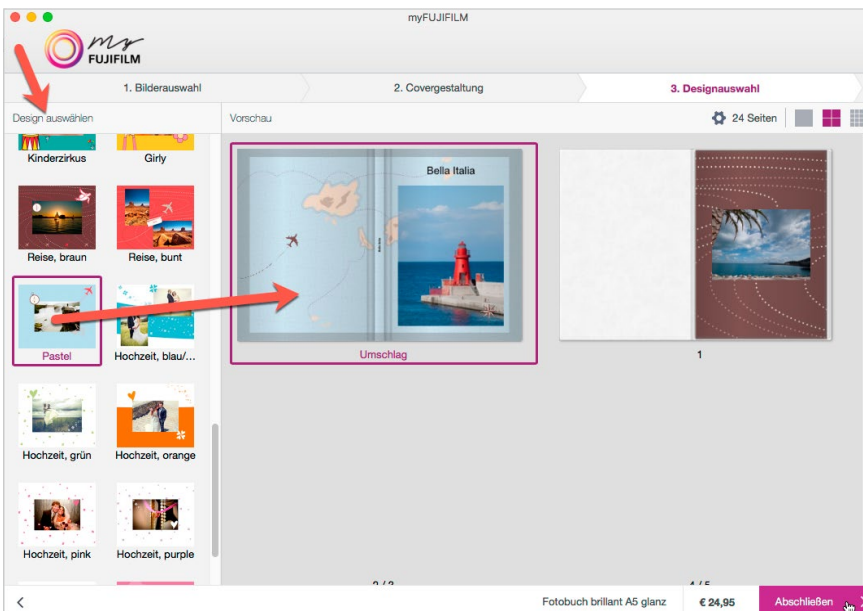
myFUJIFILM

my FUJIFILM

1. Bilderauswahl

2. Covergestaltung

3. Designauswahl

Design auswählen

Vorschau

24 Seiten

Kinderzirkus

Girly

Reise, braun

Reise, bunt

Pastel

Hochzeit, blau/...

Hochzeit, grün

Hochzeit, orange

Hochzeit, pink

Hochzeit, purple

Bella Italia

Umschlag

1

2 / 3

4 / 5

Fotobuch brillant A5 glanz

€ 24,95

Abschließen